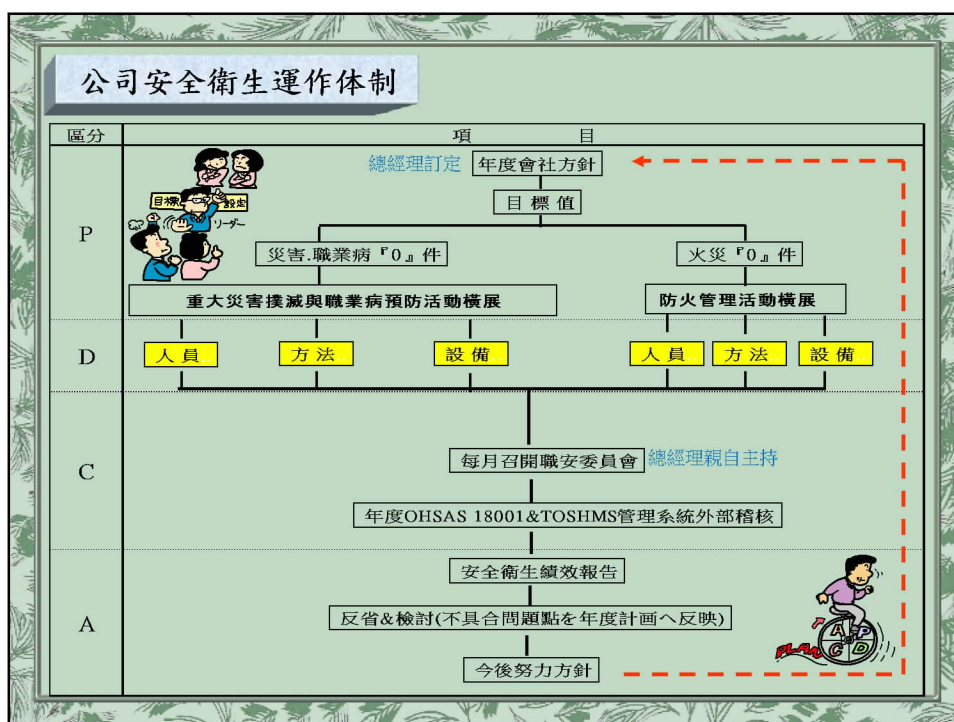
公司安全衛生運作体制

| 區分 | 項目 |
|---|---|
| P | 總經理訂定 年度會社方針<br>目標值<br>災害.職業病『0』件 火災『0』件<br>重大災害撲滅與職業病預防活動橫展 防火管理活動橫展 |
| D | 人員 方法 設備 人員 方法 設備 |
| C | 每月召開職安委員會 總經理親自主持<br>年度OHSAS 18001&TOSHMS管理系統外部稽核 |
| A | 安全衛生績效報告<br>反省&檢討(不具合問題點を年度計画へ反映)<br>今後努力方針 |

目標 設定 リーダー

PLAN A P C D